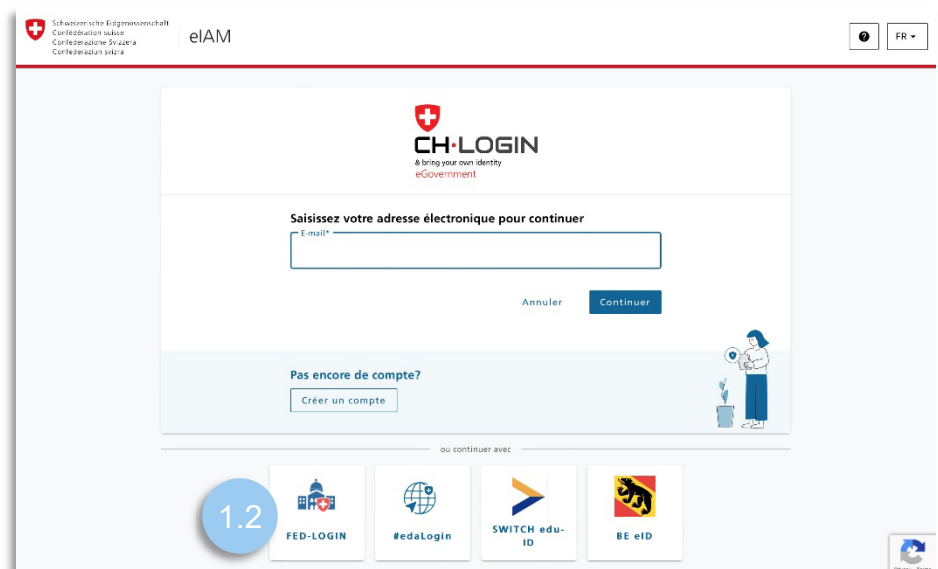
Schweizerische Eidgenossenschaft
Confédération suisse
Confederazione Svizzera
Confederaziun svizra

eIAM

FR

CH·LOGIN
& bring your own identity
eGovernment

Saisissez votre adresse électronique pour continuer

E-mail*

Annuler

Continuer

Pas encore de compte?

Créer un compte

ou continuer avec

1.2

FED-LOGIN

#edaLogin

SWITCH edu-ID

BE eID